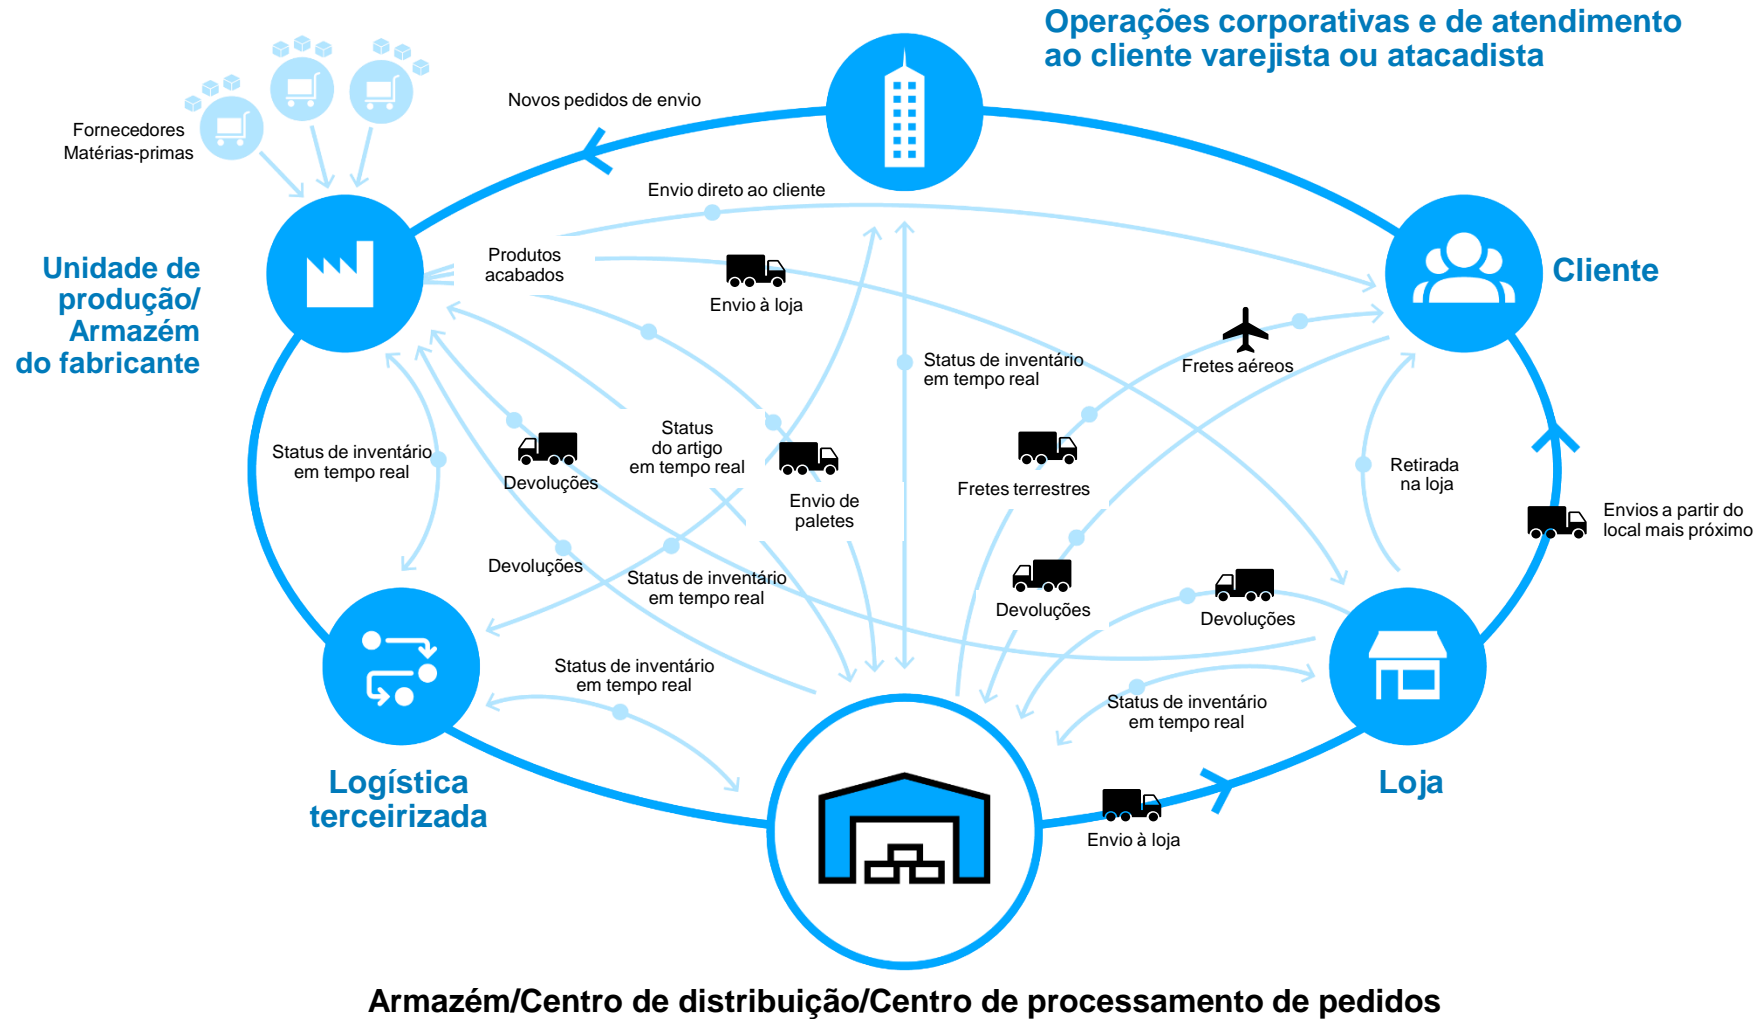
Operações corporativas e de atendimento ao cliente varejista ou atacadista

Novos pedidos de envio

Fornecedores
Matérias-primas

Unidade de produção/ Armazém do fabricante

Envio direto ao cliente

Produtos acabados

Envio à loja

Cliente

Status de inventário em tempo real

Fretes aéreos

Status de inventário em tempo real

Devoluções

Status do artigo em tempo real

Envio de paletes

Fretes terrestres

Retirada na loja

Envios a partir do local mais próximo

Devoluções

Status de inventário em tempo real

Devoluções

Devoluções

Status de inventário em tempo real

Status de inventário em tempo real

Logística terceirizada

Loja

Envio à loja

Armazém/Centro de distribuição/Centro de processamento de pedidos